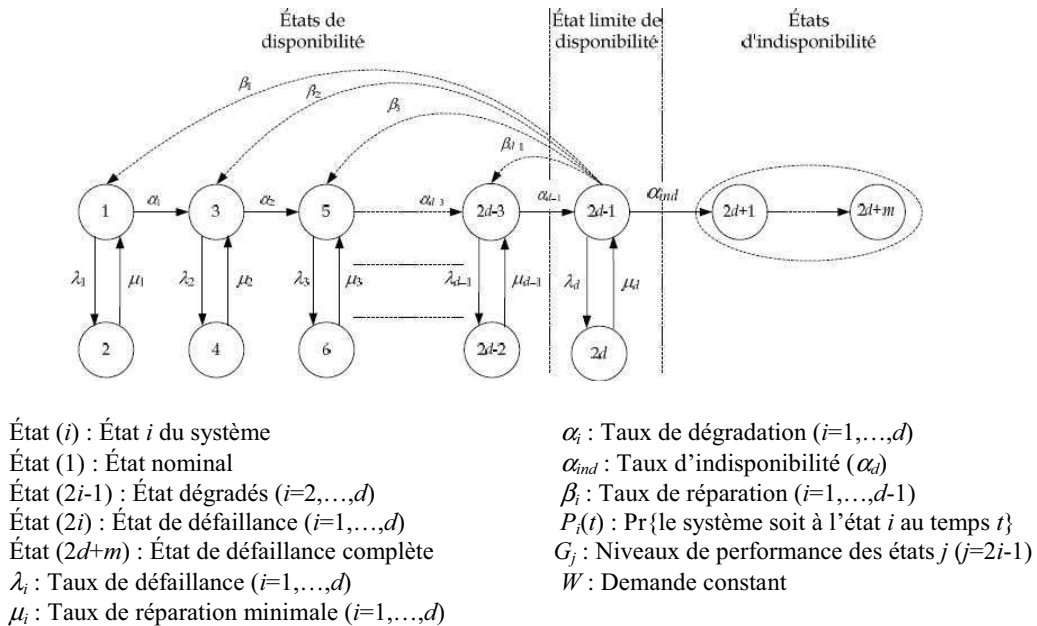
États de disponibilité

État limite de disponibilité

États d'indisponibilité

$\beta_1$ $\beta_2$ $\beta_3$ $\beta_{d-1}$

1 $\alpha_1$ 3 $\alpha_2$ 5 $\alpha_{d-3}$ $2d$-3 $\alpha_{d-1}$ $2d$-1 $\alpha_{ind}$ $2d$+1 $2d$+$m$

$\lambda_1$ $\mu_1$ $\lambda_2$ $\mu_2$ $\lambda_3$ $\mu_3$ $\lambda_{d-1}$ $\mu_{d-1}$ $\lambda_d$ $\mu_d$

2 4 6 $2d$-2 $2d$

État ($i$) : État $i$ du système

État (1) : État nominal

État (2$i$-1) : État dégradés ($i$=2,…,$d$)

État (2$i$) : État de défaillance ($i$=1,…,$d$)

État (2$d$+$m$) : État de défaillance complète

$\lambda_i$ : Taux de défaillance ($i$=1,…,$d$)

$\mu_i$ : Taux de réparation minimale ($i$=1,…,$d$)

$\alpha_i$ : Taux de dégradation ($i$=1,…,$d$)

$\alpha_{ind}$ : Taux d'indisponibilité ($\alpha_d$)

$\beta_i$ : Taux de réparation ($i$=1,…,$d$-1)

$P_i(t)$ : Pr{le système soit à l'état $i$ au temps $t$}

$G_j$ : Niveaux de performance des états $j$ ($j$=2$i$-1)

$W$ : Demande constant